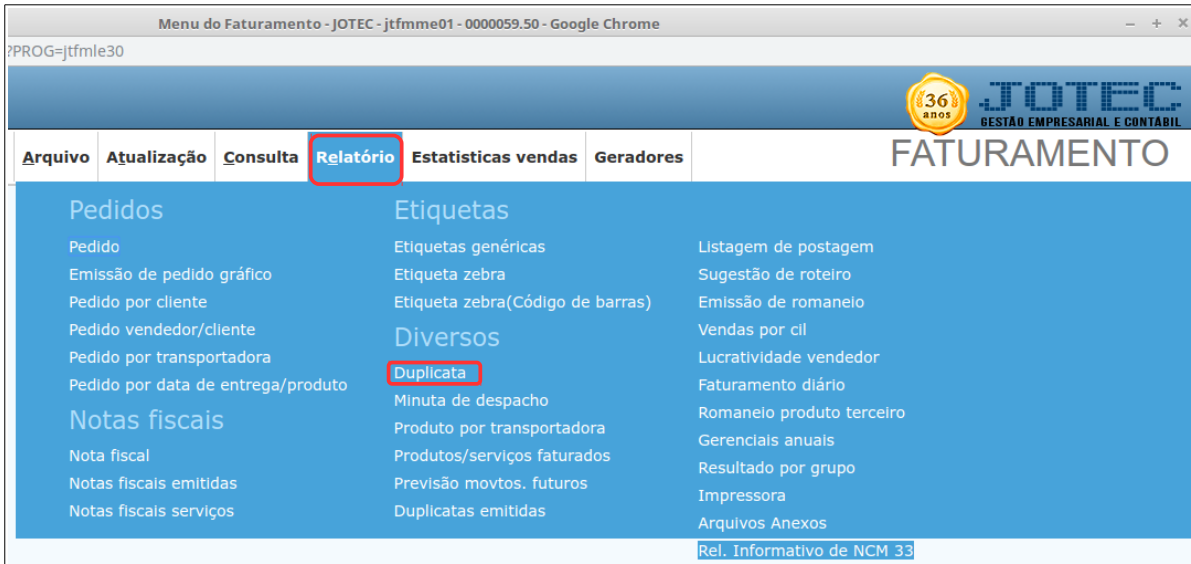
Menu do Faturamento - JOTEC - jtfmme01 - 0000059.50 - Google Chrome

?PROG=jtfmle30

36 anos JOTEC GESTÃO EMPRESARIAL E CONTÁBIL

Arquivo Atualização Consulta Relatório Estatisticas vendas Geradores

FATURAMENTO

Pedidos

Pedido

Emissão de pedido gráfico

Pedido por cliente

Pedido vendedor/cliente

Pedido por transportadora

Pedido por data de entrega/produto

Notas fiscais

Nota fiscal

Notas fiscais emitidas

Notas fiscais serviços

Etiquetas

Etiquetas genéricas

Etiqueta zebra

Etiqueta zebra(Código de barras)

Diversos

Duplicata

Minuta de despacho

Produto por transportadora

Produtos/serviços faturados

Previsão movtos. futuros

Duplicatas emitidas

Listagem de postagem

Sugestão de roteiro

Emissão de romaneio

Vendas por cil

Lucratividade vendedor

Faturamento diário

Romaneio produto terceiro

Gerenciais anuais

Resultado por grupo

Impressora

Arquivos Anexos

Rel. Informativo de NCM 33